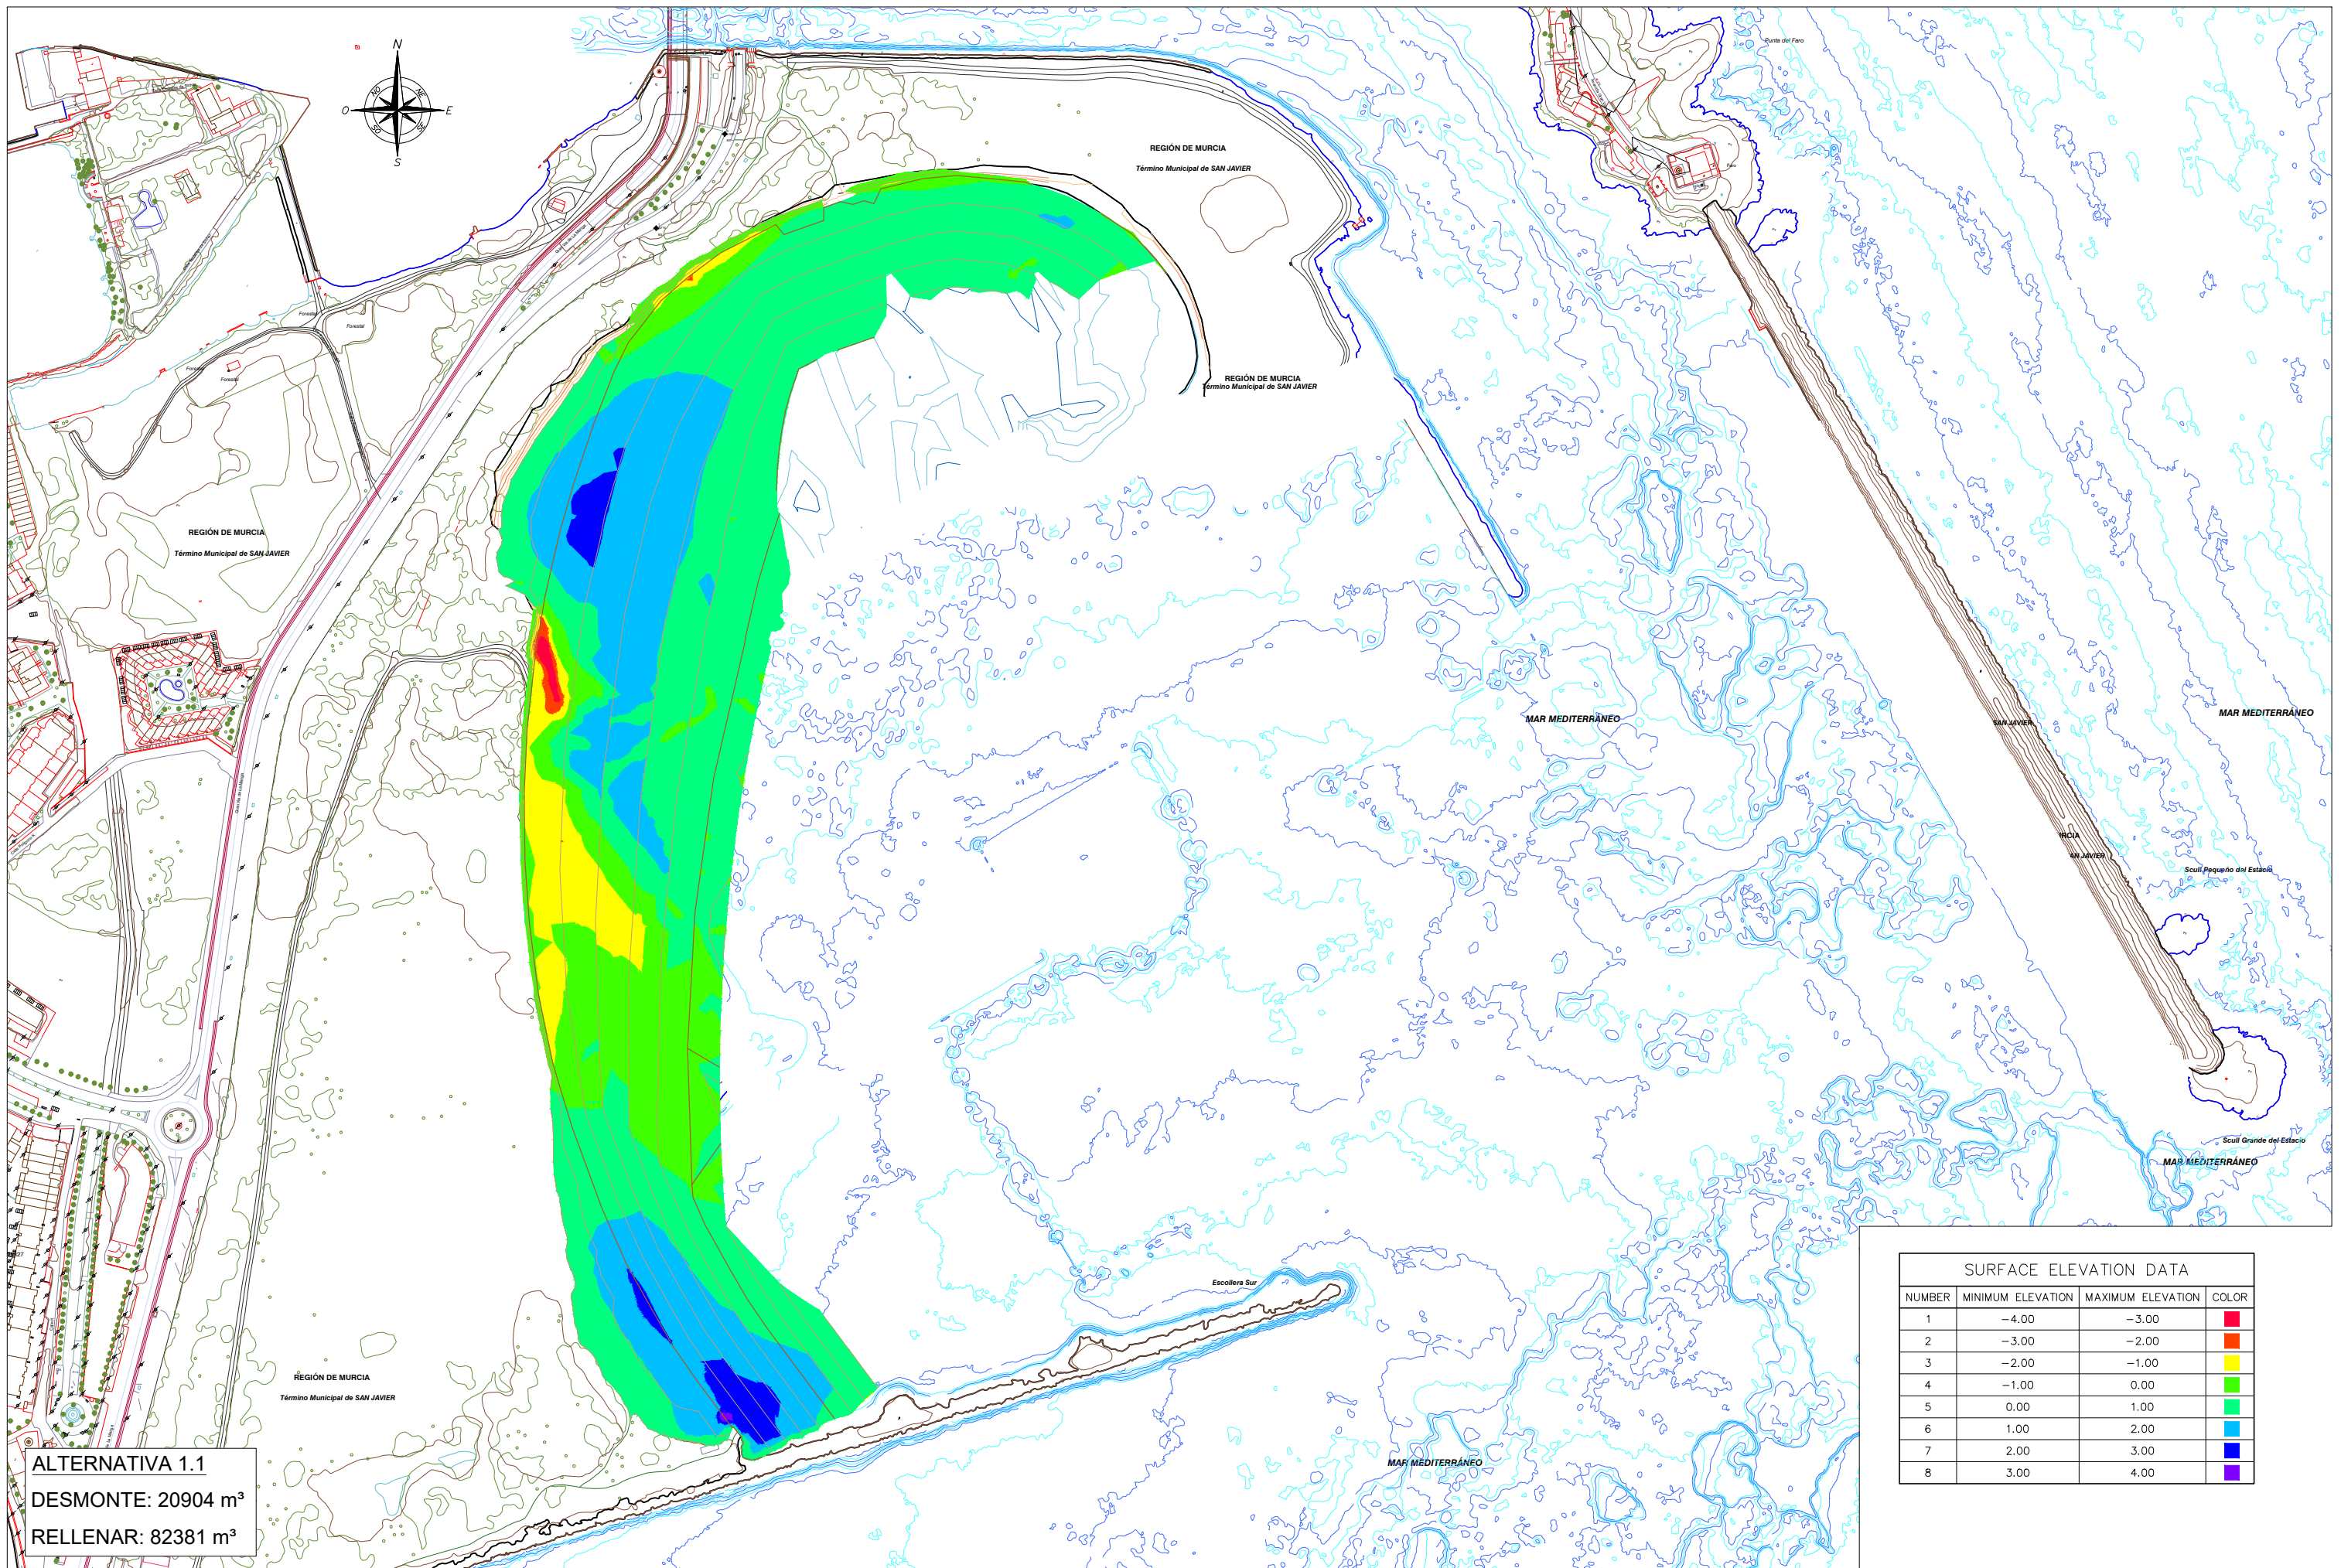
N
O
E
S
NO
NE
SO
SE

Punta del Faro

REGIÓN DE MURCIA
Término Municipal de SAN JAVIER

REGIÓN DE MURCIA
Término Municipal de SAN JAVIER

REGIÓN DE MURCIA
Término Municipal de SAN JAVIER

Forestal
Forestal
Forestal
Forestal

MAR MEDITERRÁNEO

SAN JAVIER

MAR MEDITERRÁNEO

Scull Pequeño del Estacio

Scull Grande del Estacio

MAR MEDITERRÁNEO

Escollera Sur

REGIÓN DE MURCIA
Término Municipal de SAN JAVIER

MAR MEDITERRÁNEO

SURFACE ELEVATION DATA

| NUMBER | MINIMUM ELEVATION | MAXIMUM ELEVATION | COLOR |
|---|---|---|---|
| 1 | −4.00 | −3.00 | |
| 2 | −3.00 | −2.00 | |
| 3 | −2.00 | −1.00 | |
| 4 | −1.00 | 0.00 | |
| 5 | 0.00 | 1.00 | |
| 6 | 1.00 | 2.00 | |
| 7 | 2.00 | 3.00 | |
| 8 | 3.00 | 4.00 | |

ALTERNATIVA 1.1
DESMONTE: 20904 m³
RELLENAR: 82381 m³